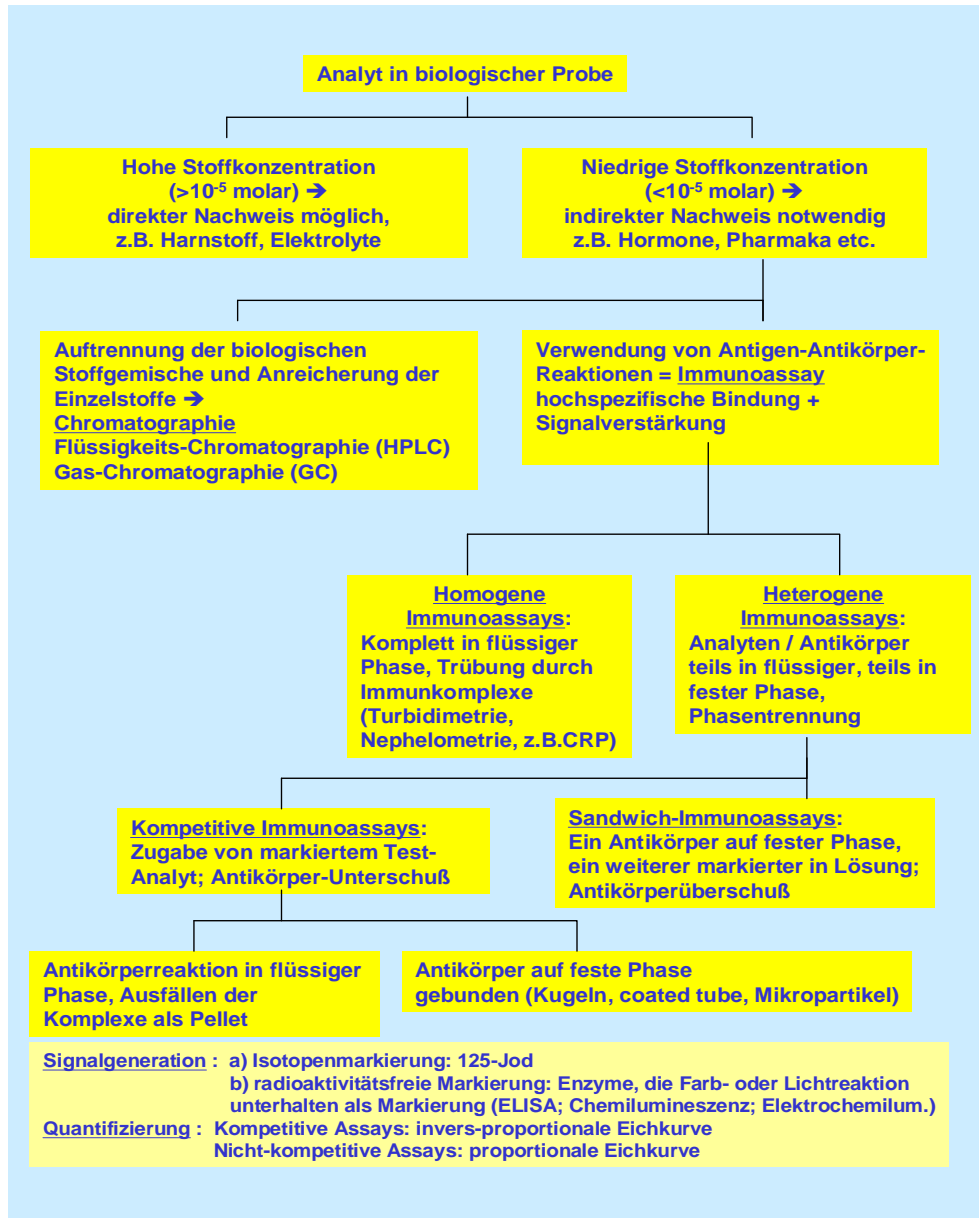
Analyt in biologischer Probe

Hohe Stoffkonzentration ($>10^{-5}$ molar) → direkter Nachweis möglich, z.B. Harnstoff, Elektrolyte

Niedrige Stoffkonzentration ($<10^{-5}$ molar) → indirekter Nachweis notwendig z.B. Hormone, Pharmaka etc.

Auftrennung der biologischen Stoffgemische und Anreicherung der Einzelstoffe → Chromatographie
Flüssigkeits-Chromatographie (HPLC)
Gas-Chromatographie (GC)

Verwendung von Antigen-Antikörper-Reaktionen = Immunoassay hochspezifische Bindung + Signalverstärkung

Homogene Immunoassays: Komplett in flüssiger Phase, Trübung durch Immunkomplexe (Turbidimetrie, Nephelometrie, z.B.CRP)

Heterogene Immunoassays: Analyten / Antikörper teils in flüssiger, teils in fester Phase, Phasentrennung

Kompetitive Immunoassays: Zugabe von markiertem Test-Analyt; Antikörper-Unterschuß

Sandwich-Immunoassays: Ein Antikörper auf fester Phase, ein weiterer markierter in Lösung; Antikörperüberschuß

Antikörperreaktion in flüssiger Phase, Ausfällen der Komplexe als Pellet

Antikörper auf feste Phase gebunden (Kugeln, coated tube, Mikropartikel)

Signalgeneration : a) Isotopenmarkierung: 125-Jod
b) radioaktivitätsfreie Markierung: Enzyme, die Farb- oder Lichtreaktion unterhalten als Markierung (ELISA; Chemilumineszenz; Elektrochemilum.)
Quantifizierung : Kompetitive Assays: invers-proportionale Eichkurve
Nicht-kompetitive Assays: proportionale Eichkurve